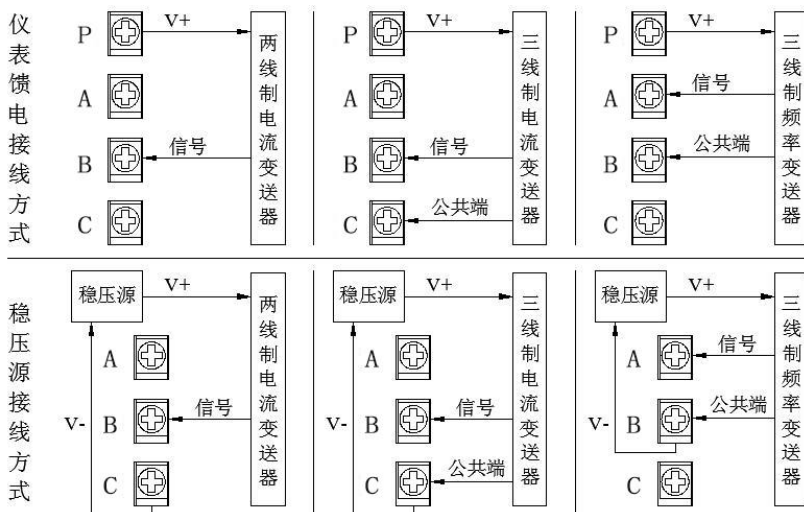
仪表馈电接线方式

P
V+
A
B
信号
C
两线制电流变送器

P
V+
A
B
信号
C
公共端
三线制电流变送器

P
V+
A
信号
B
公共端
C
三线制频率变送器

稳压源接线方式

稳压源
V+
V-
A
B
信号
C
两线制电流变送器

稳压源
V+
V-
A
B
信号
C
公共端
三线制电流变送器

稳压源
V+
V-
A
信号
B
公共端
C
三线制频率变送器